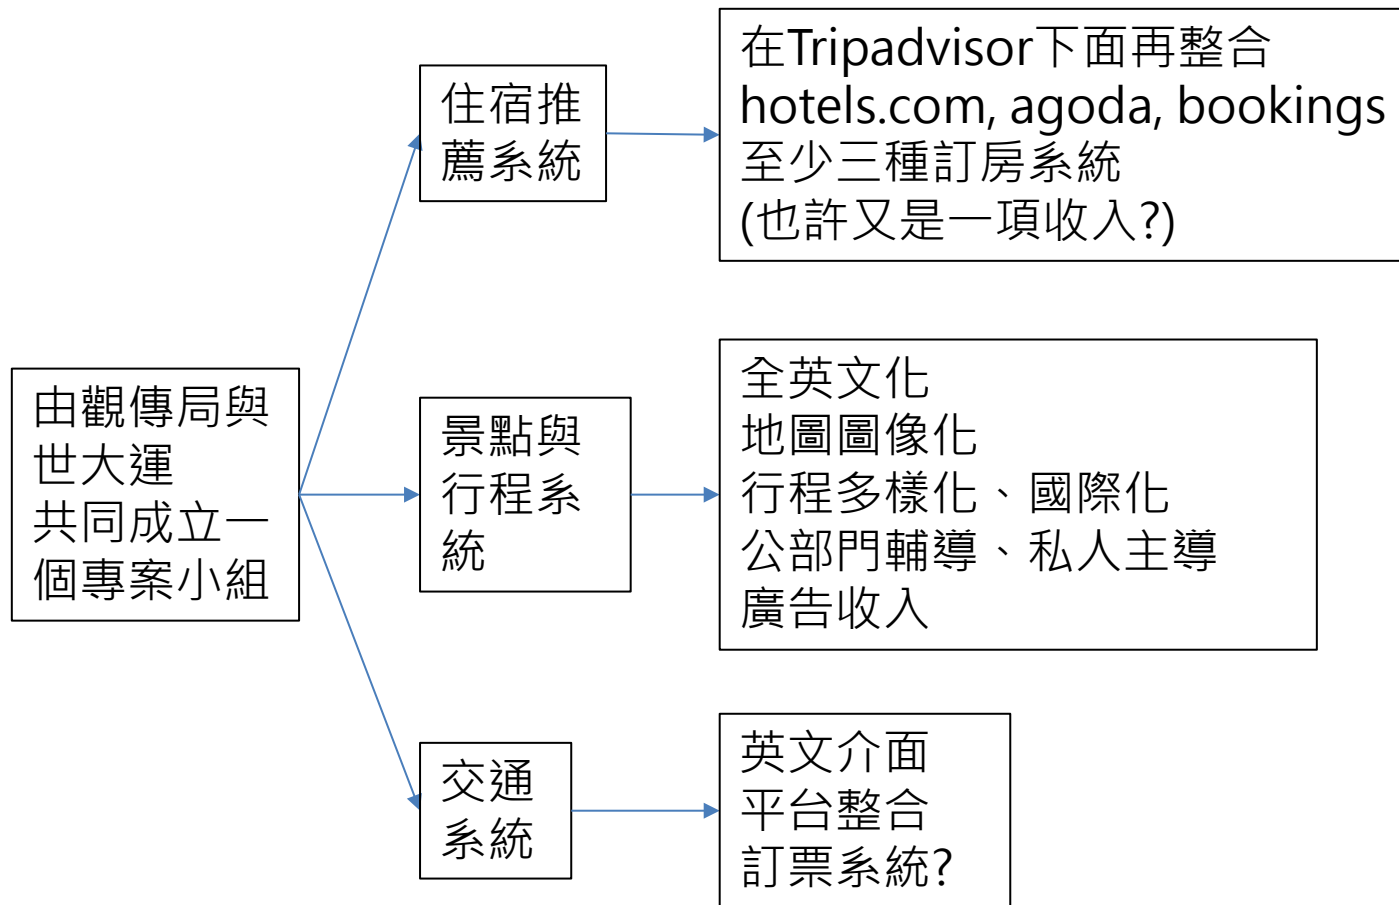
由觀傳局與世大運共同成立一個專案小組

住宿推薦系統

在Tripadvisor下面再整合 hotels.com, agoda, bookings 至少三種訂房系統 (也許又是一項收入?)

景點與行程系統

全英文化
地圖圖像化
行程多樣化、國際化
公部門輔導、私人主導
廣告收入

交通系統

英文介面
平台整合
訂票系統?